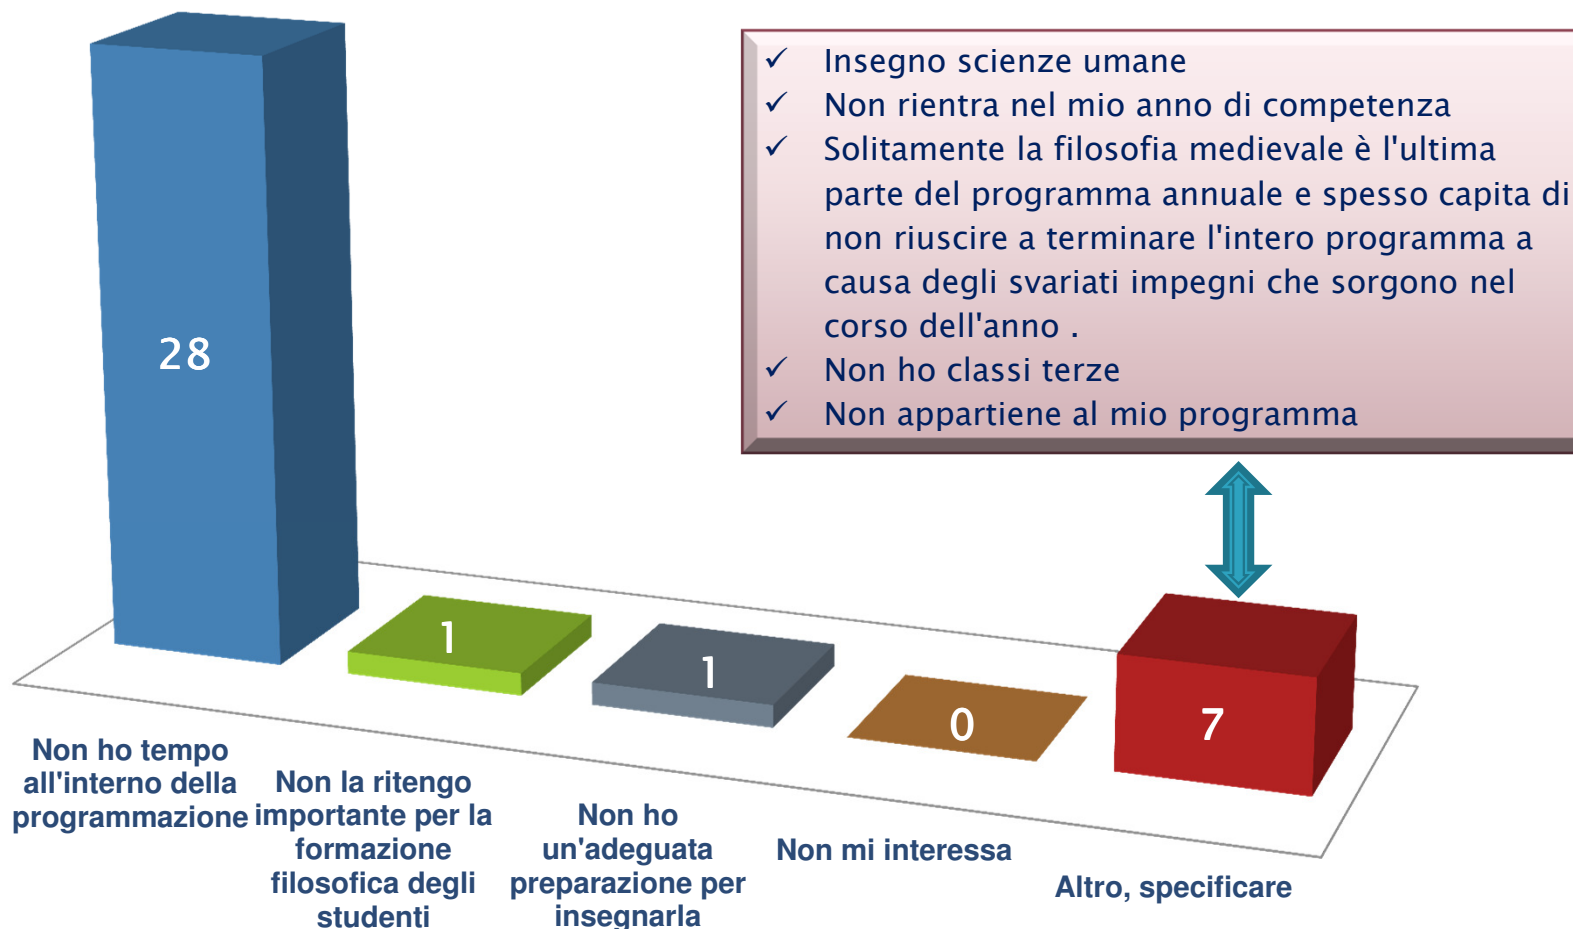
✓ Insegno scienze umane
✓ Non rientra nel mio anno di competenza
✓ Solitamente la filosofia medievale è l'ultima parte del programma annuale e spesso capita di non riuscire a terminare l'intero programma a causa degli svariati impegni che sorgono nel corso dell'anno .
✓ Non ho classi terze
✓ Non appartiene al mio programma

28

1

1

0

7

Non ho tempo all'interno della programmazione

Non la ritengo importante per la formazione filosofica degli studenti

Non ho un'adeguata preparazione per insegnarla

Non mi interessa

Altro, specificare